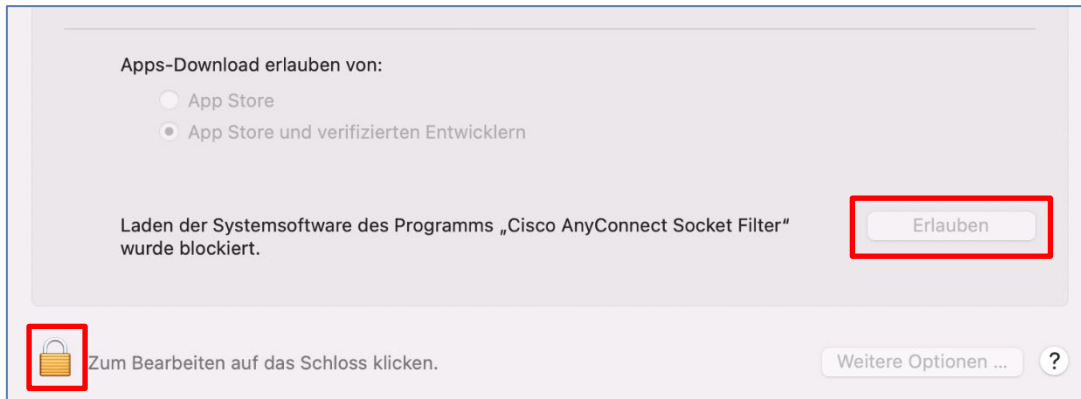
Apps-Download erlauben von:

App Store

App Store und verifizierten Entwicklern

Laden der Systemsoftware des Programms „Cisco AnyConnect Socket Filter“ wurde blockiert.

Erlauben

Zum Bearbeiten auf das Schloss klicken.

Weitere Optionen ...

?